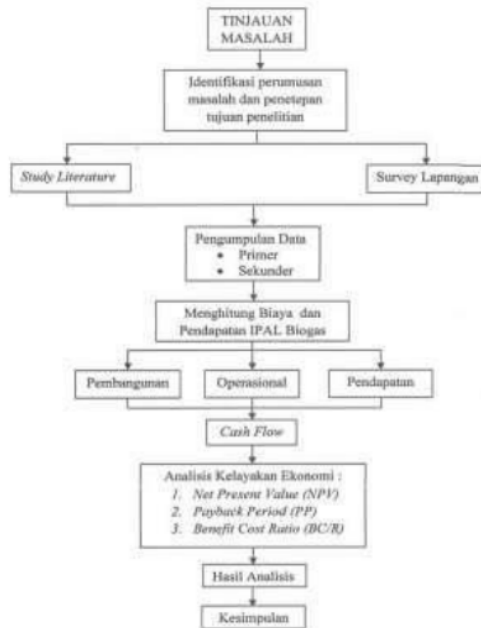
TINJAUAN MASALAH

Identifikasi perumusan masalah dan penetapan tujuan penelitian

Study Literature

Survey Lapangan

Pengumpulan Data
• Primer
• Sekunder

Menghitung Biaya dan Pendapatan IPAL Biogas

Pembangunan

Operasional

Pendapatan

Cash Flow

Analisis Kelayakan Ekonomi :
1. Net Present Value (NPV)
2. Payback Period (PP)
3. Benefit Cost Ratio (BC/R)

Hasil Analisis

Kesimpulan